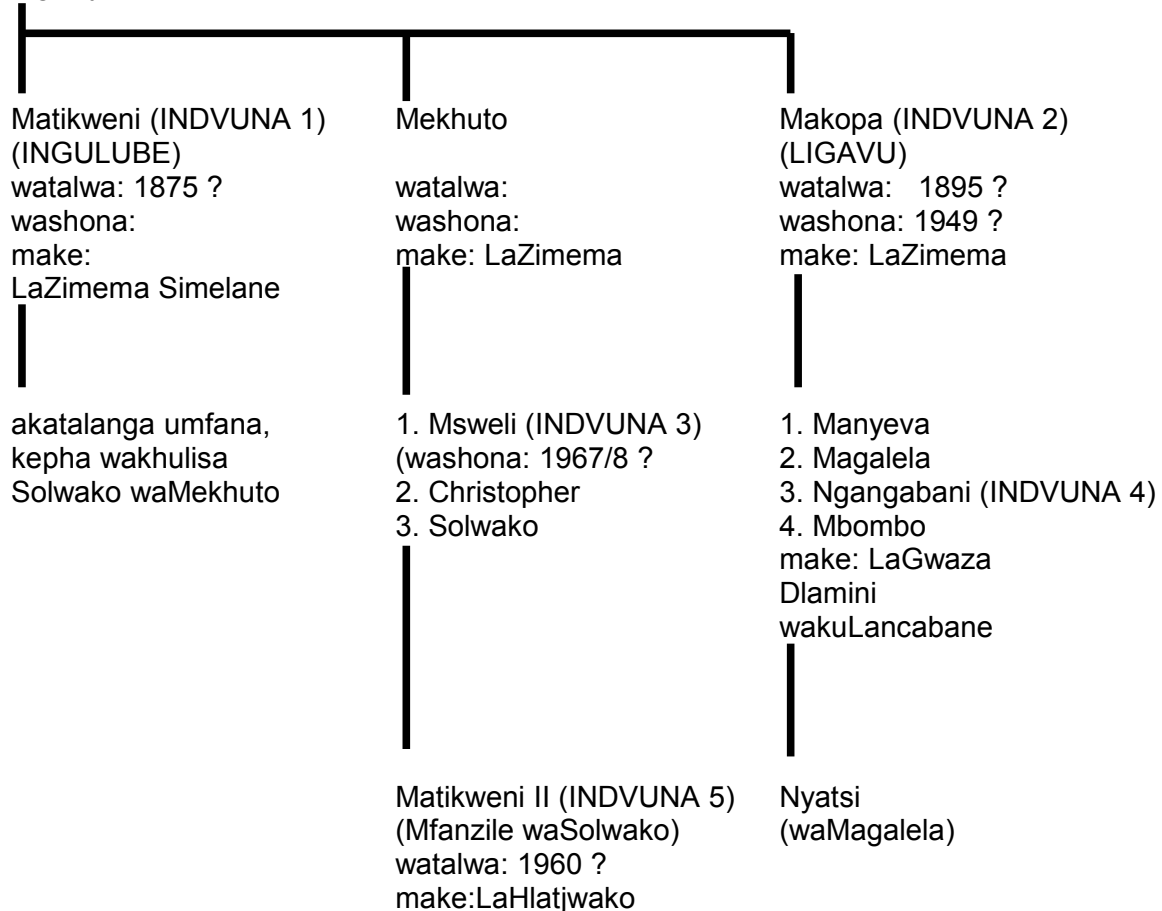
Matikweni (INDVUNA 1)
(INGULUBE)
watalwa: 1875 ?
washona:
make:
LaZimema Simelane

akatalanga umfana, kepha wakhulisa Solwako waMekhuto

Mekhuto

watalwa:
washona:
make: LaZimema

1. Msweli (INDVUNA 3)
(washona: 1967/8 ?
2. Christopher
3. Solwako

Matikweni II (INDVUNA 5)
(Mfanzile waSolwako)
watalwa: 1960 ?
make:LaHlatjwako

Makopa (INDVUNA 2)
(LIGAVU)
watalwa: 1895 ?
washona: 1949 ?
make: LaZimema

1. Manyeva
2. Magalela
3. Ngangabani (INDVUNA 4)
4. Mbombo
make: LaGwaza Dlamini wakuLancabane

Nyatsi
(waMagalela)